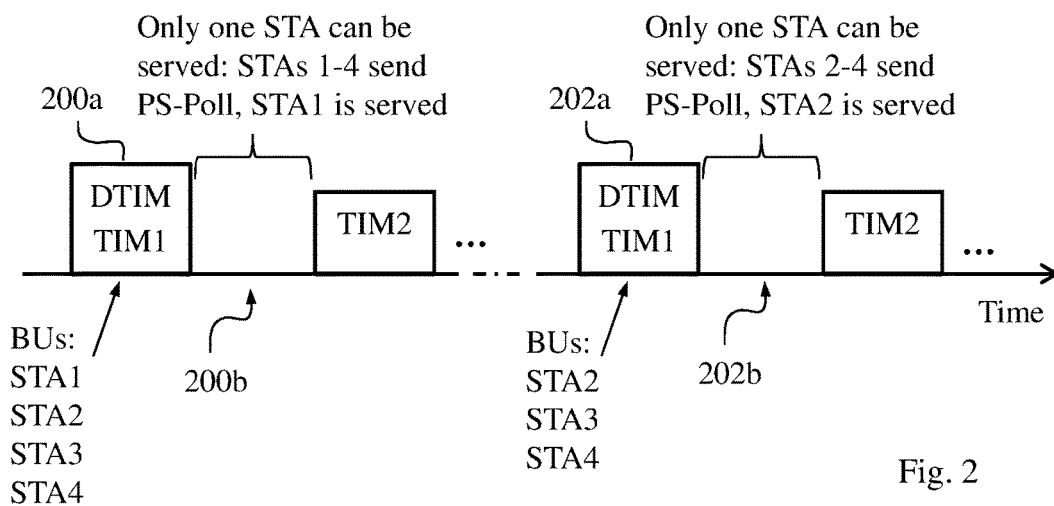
Only one STA can be served: STAs 1-4 send PS-Poll, STA1 is served

200a

DTIM
TIM1

TIM2

...

BUs:
STA1
STA2
STA3
STA4

200b

Only one STA can be served: STAs 2-4 send PS-Poll, STA2 is served

202a

DTIM
TIM1

TIM2

...

Time

BUs:
STA2
STA3
STA4

202b

Fig. 2